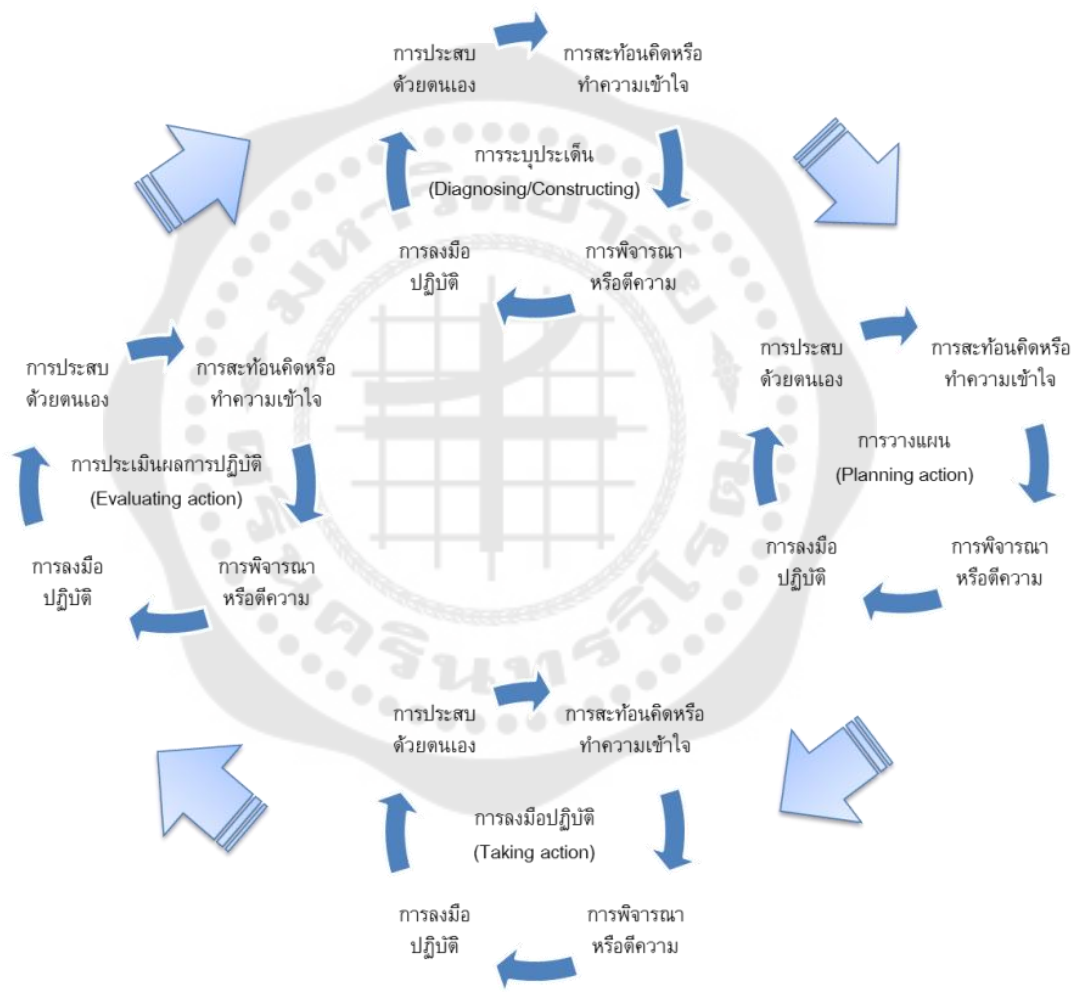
การประสบด้วยตนเอง

การสะท้อนคิดหรือทำความเข้าใจ

การระบุประเด็น (Diagnosing/Constructing)

การลงมือปฏิบัติ

การพิจารณาหรือตีความ

การประสบด้วยตนเอง

การสะท้อนคิดหรือทำความเข้าใจ

การประเมินผลการปฏิบัติ (Evaluating action)

การลงมือปฏิบัติ

การพิจารณาหรือตีความ

การประสบด้วยตนเอง

การสะท้อนคิดหรือทำความเข้าใจ

การวางแผน (Planning action)

การลงมือปฏิบัติ

การพิจารณาหรือตีความ

การประสบด้วยตนเอง

การสะท้อนคิดหรือทำความเข้าใจ

การลงมือปฏิบัติ (Taking action)

การลงมือปฏิบัติ

การพิจารณาหรือตีความ